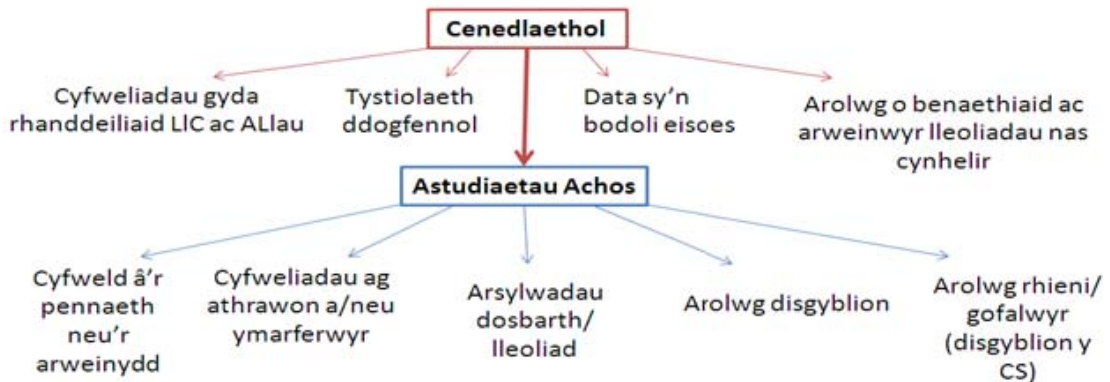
Cenedlaethol

Cyfweliadau gyda rhanddeiliaid LlC ac ALlau

Tystiolaeth ddogfennol

Data sy'n bodoli eisoes

Arolwg o benaethiaid ac arweinwyr lleoliadau nas cynhelir

Astudiaetau Achos

Cyfweld â'r pennaeth neu'r arweinydd

Cyfweliadau ag athrawon a/neu ymarferwyr

Arsylwadau dosbarth/ lleoliad

Arolwg disgyblion

Arolwg rhieni/ gofalwyr (disgyblion y CS)